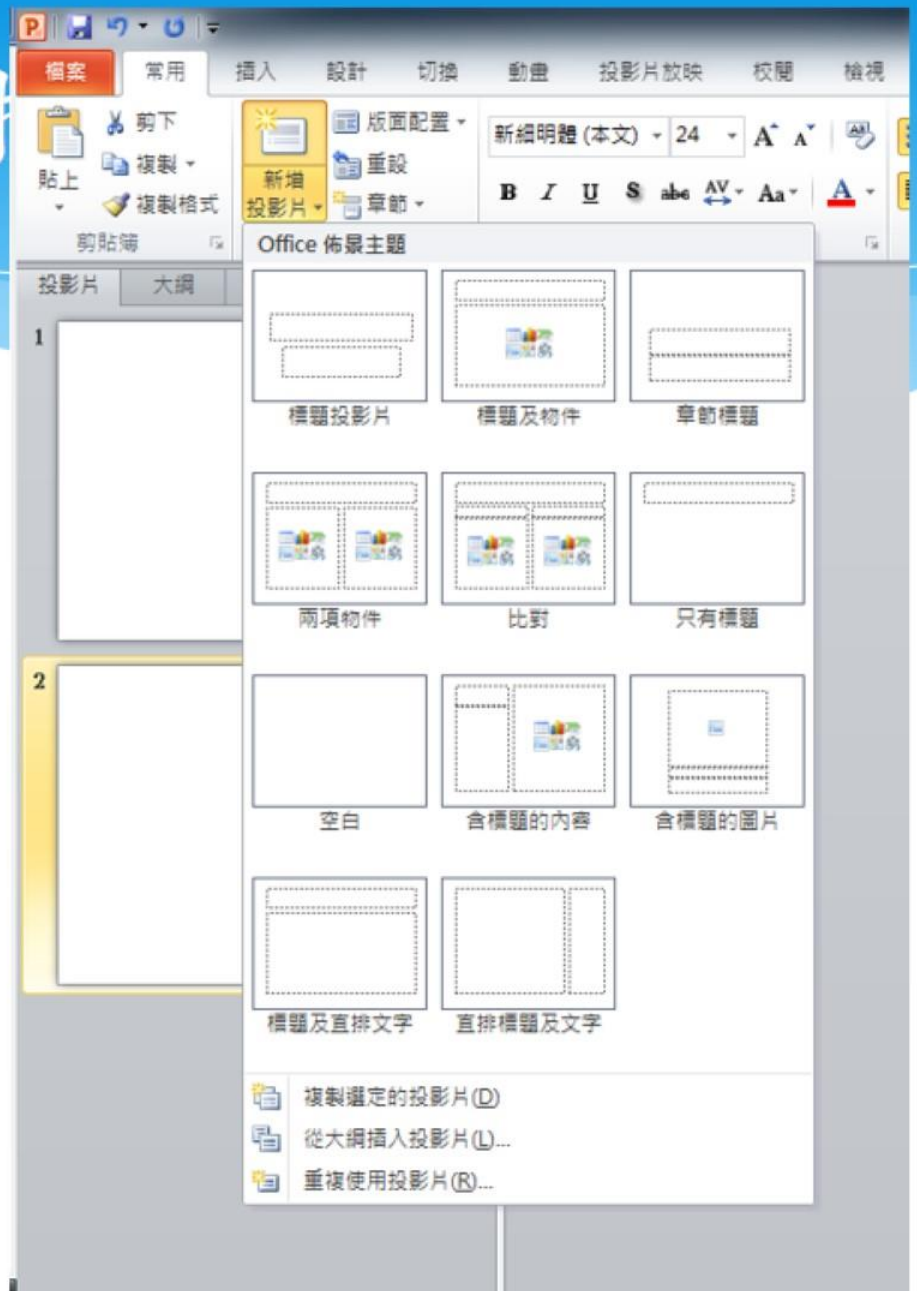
檔案 常用 插入 設計 切換 動畫 投影片放映 校閱 檢視

剪下
複製
貼上
複製格式
剪貼簿

新增投影片
版面配置
重設
章節

新細明體 (本文) 24
B I U S abc AV Aa A

Office 佈景主題

投影片 大綱

1

2

標題投影片
標題及物件
章節標題
兩項物件
比對
只有標題
空白
含標題的內容
含標題的圖片
標題及直排文字
直排標題及文字

複製選定的投影片(D)
從大綱插入投影片(L)...
重複使用投影片(R)...